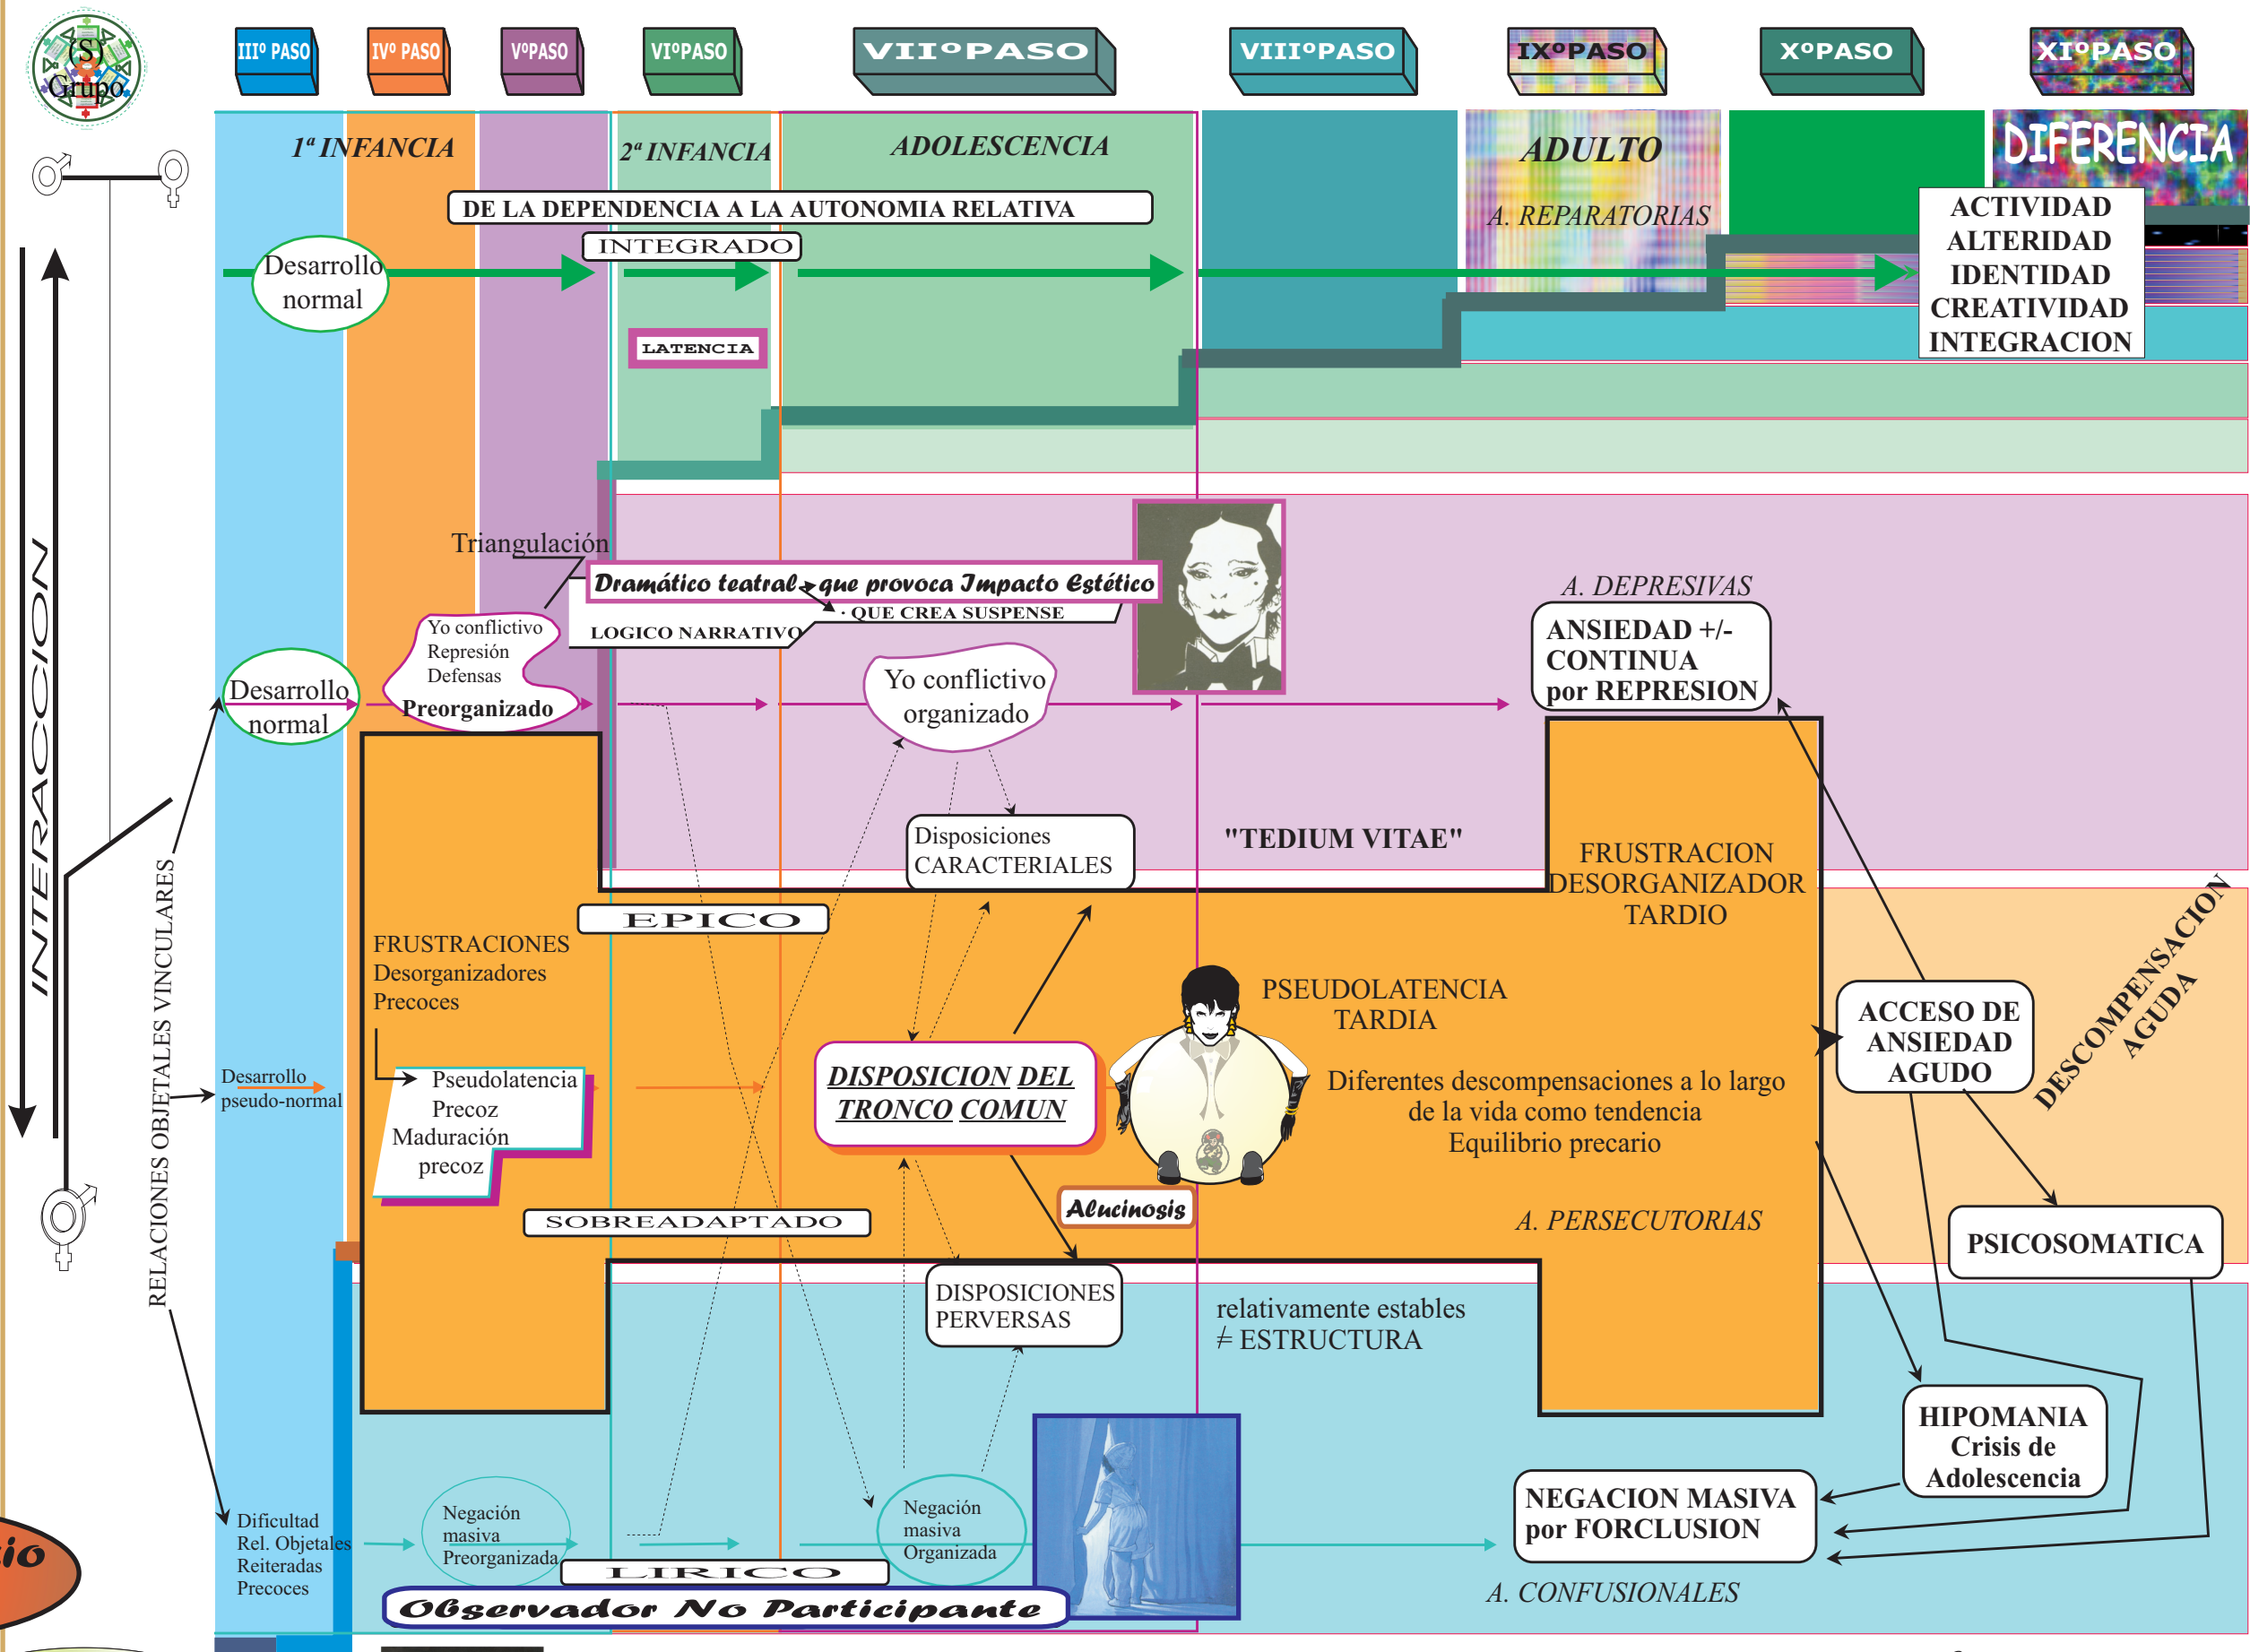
(S) Grupo

IIIº PASO
IVº PASO
VºPASO
VIºPASO
VIIºPASO
VIIIºPASO
IXºPASO
XºPASO
XIºPASO

1ª INFANCIA
2ª INFANCIA
ADOLESCENCIA
ADULTO
DIFERENCIA

DE LA DEPENDENCIA A LA AUTONOMIA RELATIVA
INTEGRADO
Desarrollo normal
LATENCIA
A. REPARATORIAS
ACTIVIDAD
ALTERIDAD
IDENTIDAD
CREATIVIDAD
INTEGRACION

INTERACCION

Triangulación
Dramático teatral que provoca Impacto Estético
QUE CREA SUSPENSE
LOGICO NARRATIVO
Yo conflictivo
Represión
Defensas
Preorganizado
Desarrollo normal
Yo conflictivo organizado
A. DEPRESIVAS
ANSIEDAD +/- CONTINUA por REPRESION
Disposiciones CARACTERIALES
"TEDIUM VITAE"
FRUSTRACION DESORGANIZADOR TARDIO
EPICO
FRUSTRACIONES Desorganizadores Precoces
PSEUDOLATENCIA TARDIA
DESCOMPENSACION AGUDA
ACCESO DE ANSIEDAD AGUDO
RELACIONES OBJETALES VINCULARES
Desarrollo pseudo-normal
Pseudolatencia Precoz Maduración precoz
DISPOSICION DEL TRONCO COMUN
Diferentes descompensaciones a lo largo de la vida como tendencia Equilibrio precario
Alucinosis
A. PERSECUTORIAS
PSICOSOMATICA
SOBREADAPTADO
DISPOSICIONES PERVERSAS
relativamente estables ≠ ESTRUCTURA
HIPOMANIA Crisis de Adolescencia
Dificultad Rel. Objetales Reiteradas Precoces
Negación masiva Preorganizada
Negación masiva Organizada
NEGACION MASIVA por FORCLUSION
LIRICO
Observador No Participante
A. CONFUSIONALES
io